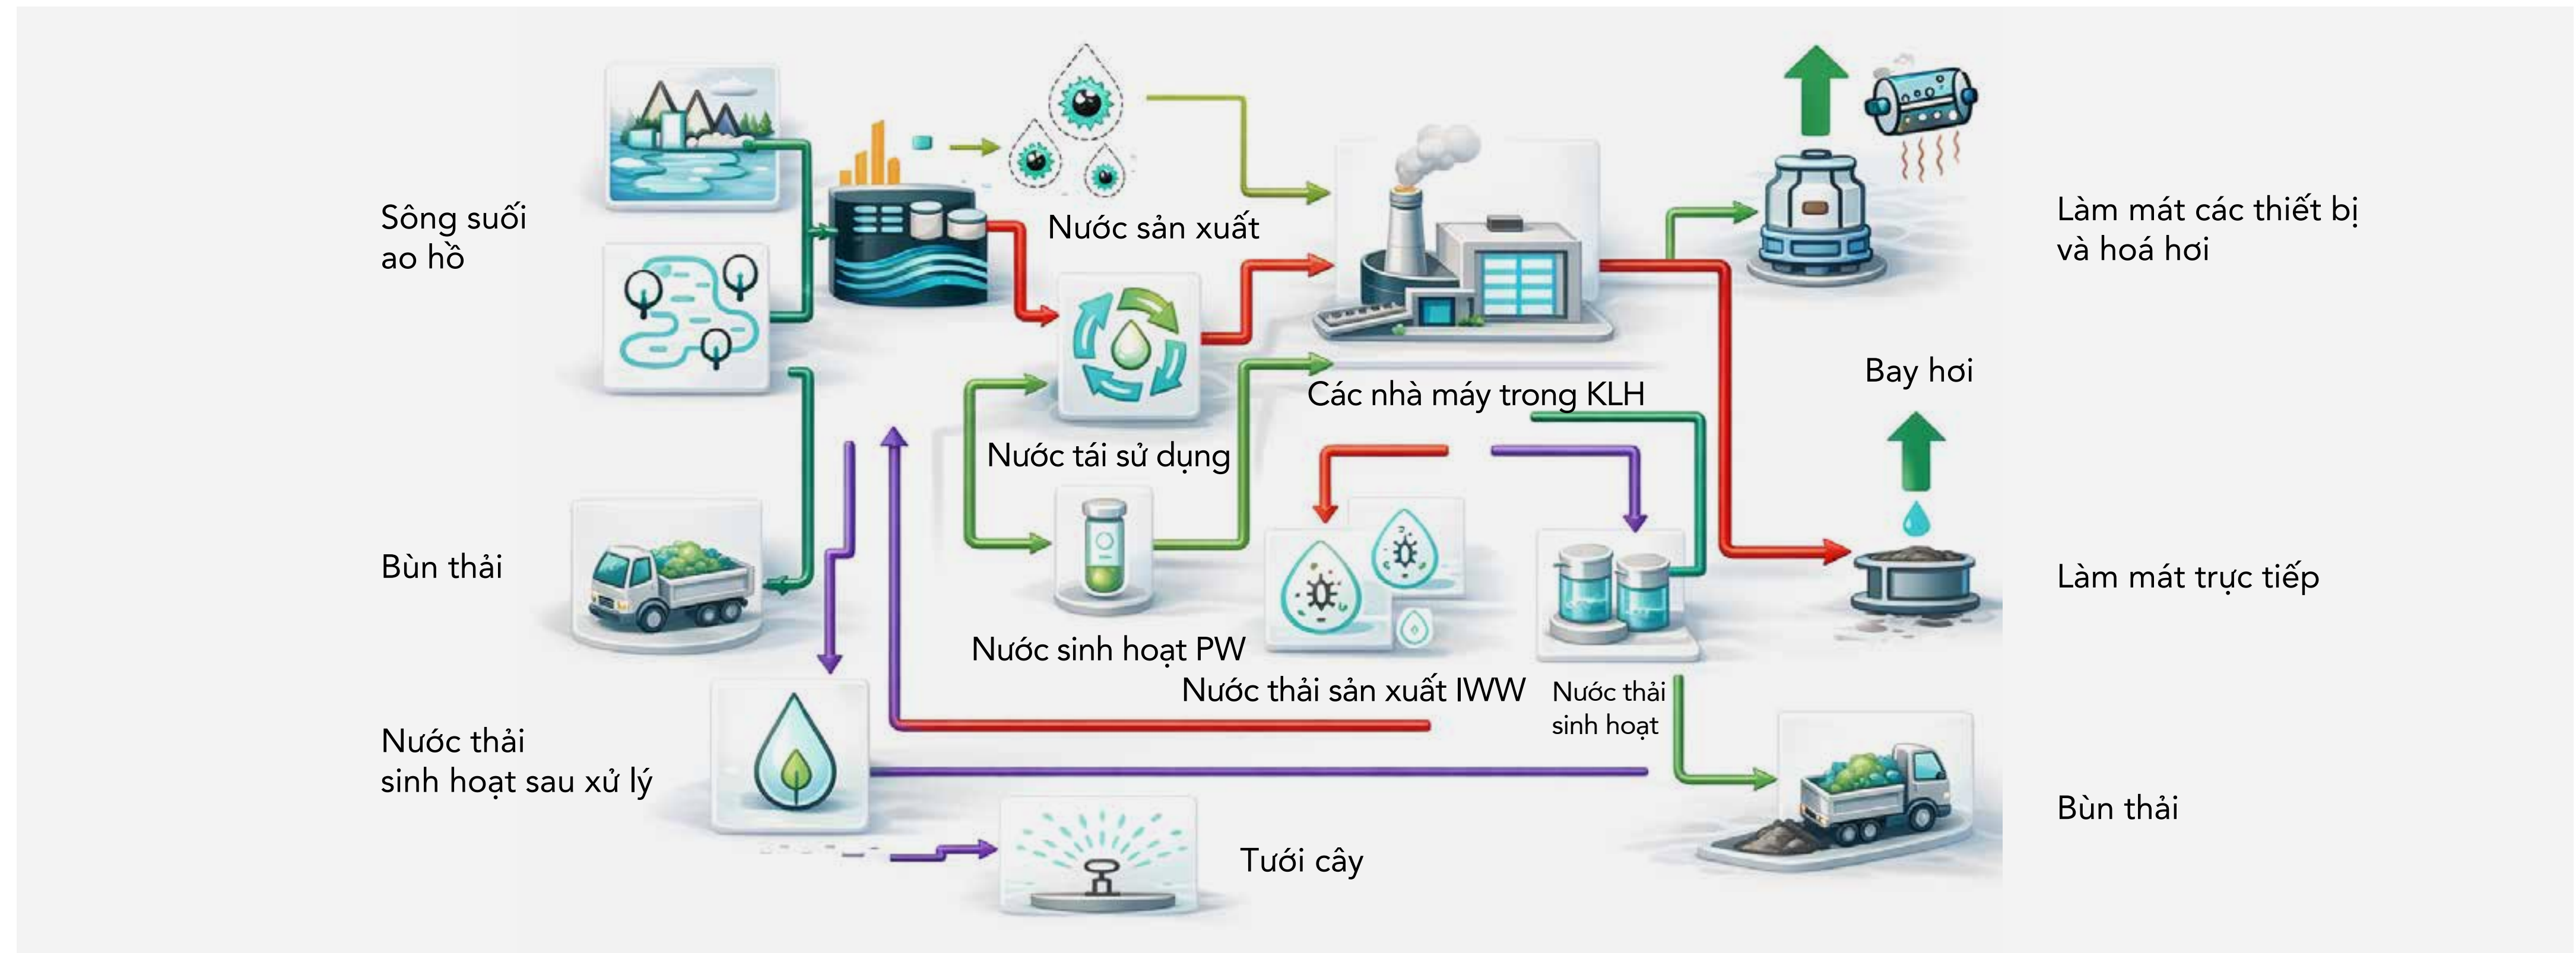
Sông suối ao hồ

Nước sản xuất

Làm mát các thiết bị và hoá hơi

Nước tái sử dụng

Các nhà máy trong KLH

Bay hơi

Bùn thải

Nước sinh hoạt PW

Nước thải sản xuất IWW

Nước thải sinh hoạt

Làm mát trực tiếp

Nước thải sinh hoạt sau xử lý

Bùn thải

Tưới cây